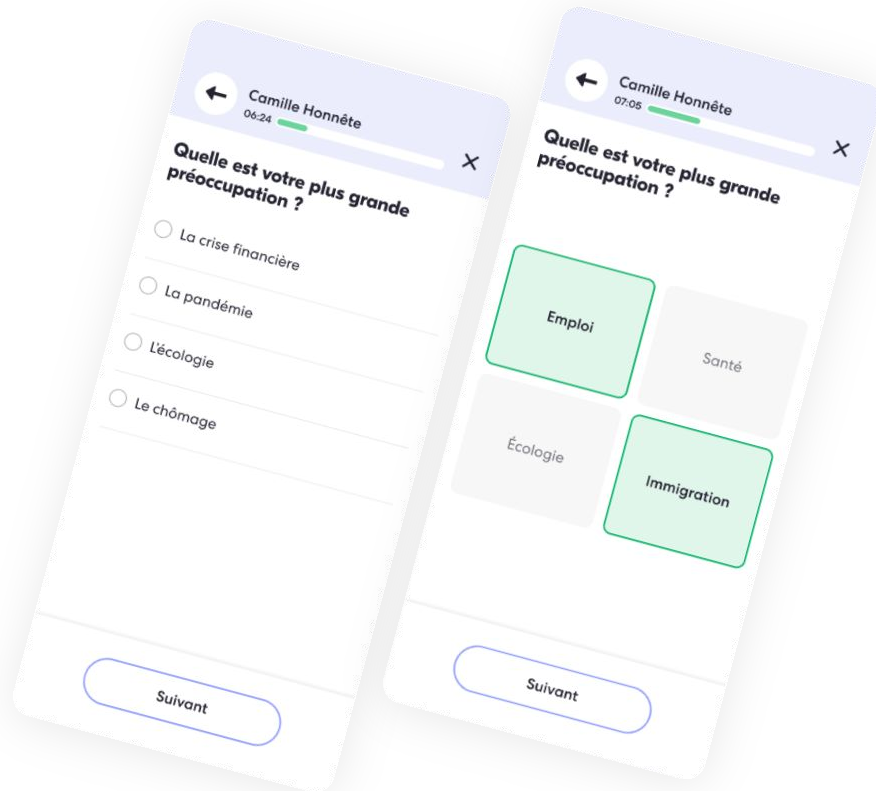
Camille Honnête
06:24

Quelle est votre plus grande préoccupation ?

La crise financière

La pandémie

L'écologie

Le chômage

Suivant

Camille Honnête
07:05

Quelle est votre plus grande préoccupation ?

Emploi

Santé

Écologie

Immigration

Suivant